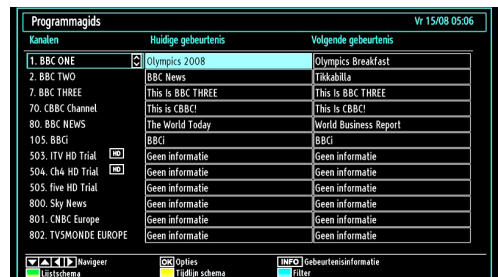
Programmagids

Vr 15/08 05:06

| Kanalen | Huidige gebeurtenis | Volgende gebeurtenis |
|---|---|---|
| 1. BBC ONE | Olympics 2008 | Olympics Breakfast |
| 2. BBC TWO | BBC News | Tikkabilla |
| 7. BBC THREE | This Is BBC THREE | This Is BBC THREE |
| 70. CBBC Channel | This is CBBC! | This is CBBC! |
| 80. BBC NEWS | The World Today | World Business Report |
| 105. BBCi | BBCi | BBCi |
| 503. ITV HD Trial HD | Geen informatie | Geen informatie |
| 504. Ch4 HD Trial HD | Geen informatie | Geen informatie |
| 505. five HD Trial | Geen informatie | Geen informatie |
| 800. Sky News | Geen informatie | Geen informatie |
| 801. CNBC Europe | Geen informatie | Geen informatie |
| 802. TV5MONDE EUROPE | Geen informatie | Geen informatie |

Navigeer
Lijstschema
OK Opties
Tijdlijn schema
INFO Gebeurtenisinformatie
Filter